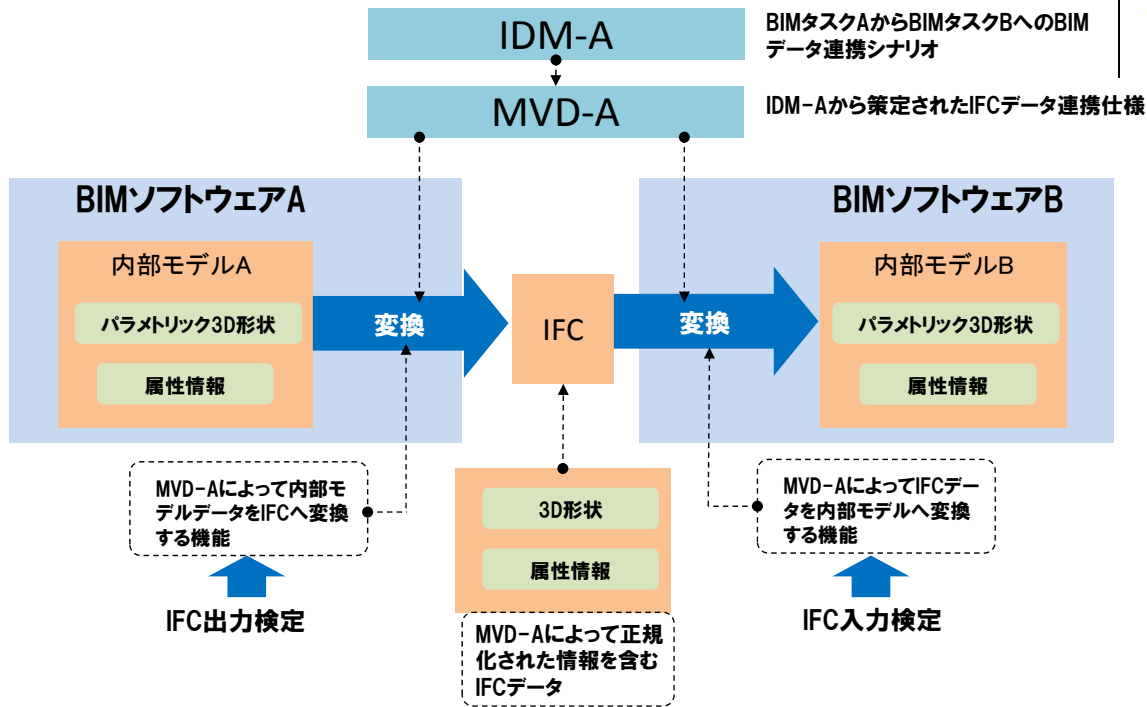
IDM-A

BIMタスクAからBIMタスクBへのBIMデータ連携シナリオ

MVD-A

IDM-Aから策定されたIFCデータ連携仕様

BIMソフトウェアA

内部モデルA

パラメトリック3D形状

属性情報

変換

IFC

変換

BIMソフトウェアB

内部モデルB

パラメトリック3D形状

属性情報

MVD-Aによって内部モデルデータをIFCへ変換する機能

IFC出力検定

3D形状

属性情報

MVD-Aによって正規化された情報を含むIFCデータ

MVD-AによってIFCデータを内部モデルへ変換する機能

IFC入力検定